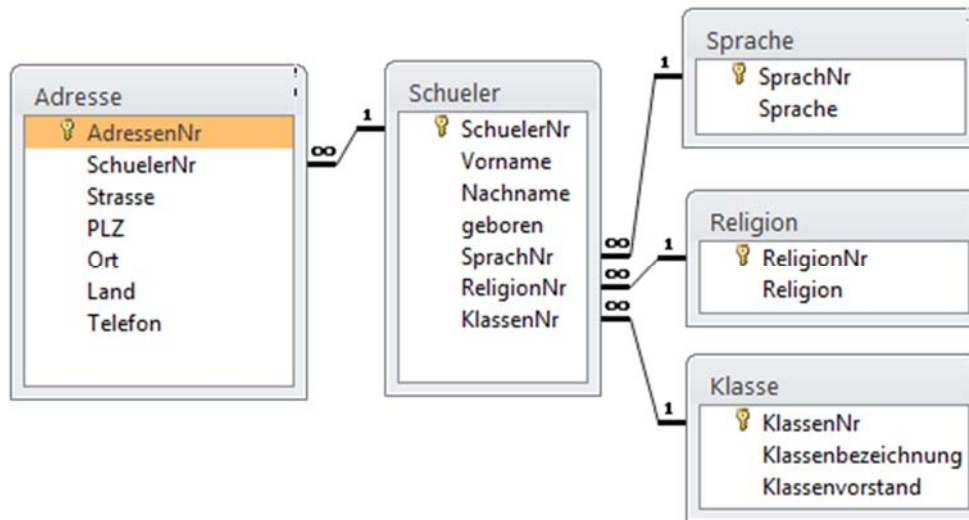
Adresse
AdressenNr
SchuelerNr
Strasse
PLZ
Ort
Land
Telefon

$\infty$ 1

Schueler
SchuelerNr
Vorname
Nachname
geboren
SprachNr
ReligionNr
KlassenNr

$\infty$ $\infty$ $\infty$

1
Sprache
SprachNr
Sprache

1
Religion
ReligionNr
Religion

1
Klasse
KlassenNr
Klassenbezeichnung
Klassenvorstand